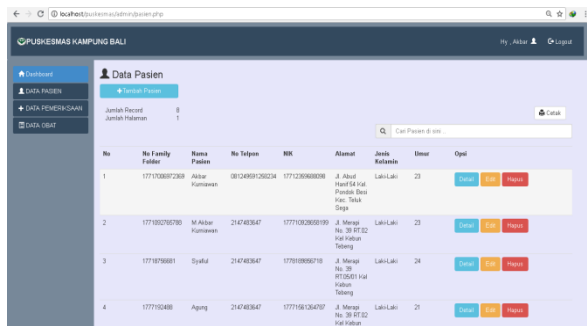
localhost/puskesmas/admin/pasien.php

PUSKESMAS KAMPUNG BALI

Hy , Akbar   Logout

Dashboard
DATA PASIEN
DATA PEMERIKSAAN
DATA OBAT

Data Pasien

+ Tambah Pasien

Jumlah Record 8
Jumlah Halaman 1

Cetak

Cari Pasien di sini ...

| No | No Family Folder | Nama Pasien | No Telpon | NIK | Alamat | Jenis Kelamin | Umur | Opsi |
|---|---|---|---|---|---|---|---|---|
| 1 | 1771006872369 | Akbar Kurniawan | 081249591256234 | 1771236968008 | Jl. Abud Hanif 64 Kel. Pondok Besi Kec. Teluk Sega | Laki-Laki | 23 | Detail Edit Hapus |
| 2 | 1771893765798 | M Akbar Kurniawan | 2147483647 | 1777108288699189 | Jl. Merapi No. 39 RT.02 Kel Kebun Tebeng | Laki-Laki | 23 | Detail Edit Hapus |
| 3 | 17718756881 | Syaiful | 2147483647 | 1778158986718 | Jl. Merapi No. 39 RT.05/01 Kel Kebun Tebeng | Laki-Laki | 24 | Detail Edit Hapus |
| 4 | 1777192488 | Agung | 2147483647 | 1777158126407 | Jl. Merapi No. 39 RT.02 Kel Kebun | Laki-Laki | 21 | Detail Edit Hapus |